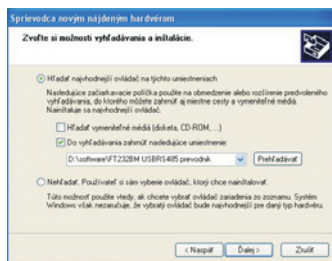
Sprievodca novým nájdeným hardvérom

Zvoľte si možnosti vyhľadávania a inštalácie.

Hľadať najvhodnejší ovládač na týchto umiestneniach

Nasledujúce začiarkavacie políčka použite na obmedzenie alebo rozšírenie predvoleného vyhľadávania, do ktorého môžete zahrnúť aj miestne cesty a vymeniteľné médiá. Nainštaluje sa najvhodnejší ovládač.

Hľadať vymeniteľné médiá (disketa, CD-ROM,...)

Do vyhľadávania zahrnúť nasledujúce umiestnenie:

D:\software\FT232BM USBRS485 prevodnik

Prehľadávať

Nehľadať. Používateľ si sám vyberie ovládač, ktorý chce nainštalovať.

Túto možnosť použite vtedy, ak chcete vybrať ovládač zariadenia zo zoznamu. Systém Windows však nezaručuje, že vybraný ovládač bude najvhodnejší pre daný typ hardvéru.

< Naspäť Ďalej > Zrušiť